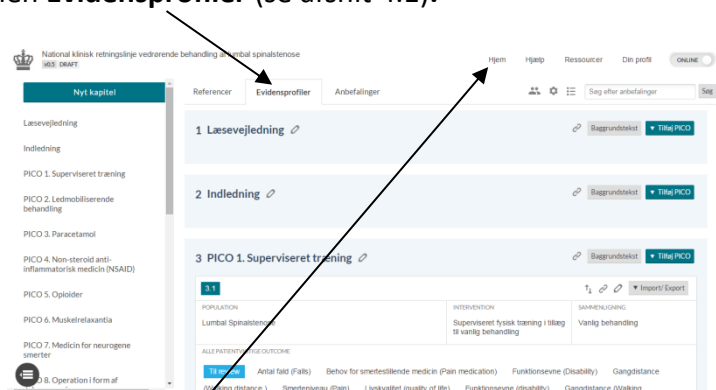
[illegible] Evidensprofiler (se afsnit 4.2).

National klinisk retningslinje vedrørende behandling af lumbal spinalstenose
v0.3 DRAFT

Hjem Hjælp Ressourcer Din profil ONLINE

Nyt kapitel

Læsevejledning

Indledning

PICO 1. Superviseret træning

PICO 2. Ledmobiliserende behandling

PICO 3. Paracetamol

PICO 4. Non-steroid anti-inflammatorisk medicin (NSAID)

PICO 5. Opioider

PICO 6. Muskelrelaxantia

PICO 7. Medicin for neurogene smerter

PICO 8. Operation i form af

Referencer Evidensprofiler Anbefalinger

Søg efter anbefalinger Søg

1 Læsevejledning

Baggrundstekst ▾ Tilføj PICO

2 Indledning

Baggrundstekst ▾ Tilføj PICO

3 PICO 1. Superviseret træning

Baggrundstekst ▾ Tilføj PICO

3.1

▾ Import/ Export

POPULATION
Lumbal Spinalstenose

INTERVENTION
Superviseret fysisk træning i tillæg til vanlig behandling

SAMMENLIGNING
Vanlig behandling

ALLE PATIENTVIGTIGE OUTCOME

Til emne Antal fald (Falls) Behov for smertestillende medicin (Pain medication) Funktionsevne (Disability) Gangdistance (Walking distance) Smerteniveau (Pain) Livskvalitet (quality of life) Funktionsevne (disability) Gangdistance (Walking